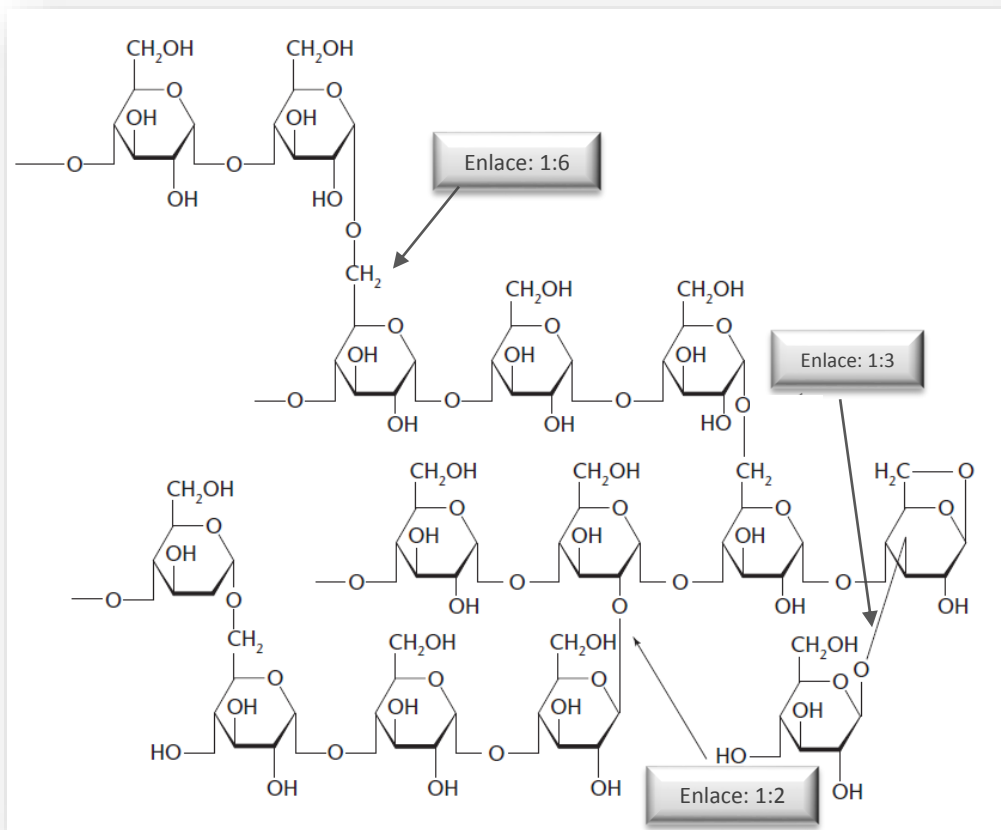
$CH_2OH$ $CH_2OH$ OH O OH O O OH HO O

Enlace: 1:6

$CH_2$

$CH_2OH$ $CH_2OH$ O OH O OH O OH O O OH OH HO O

Enlace: 1:3

$CH_2OH$ $CH_2OH$ $CH_2OH$ $CH_2$ $H_2C$ O O OH O OH O OH O O OH O O O O OH OH OH

$CH_2OH$ O OH O O $CH_2$

$CH_2OH$ $CH_2OH$ $CH_2OH$ O OH O OH O OH O OH O HO O O HO OH OH OH OH

Enlace: 1:2